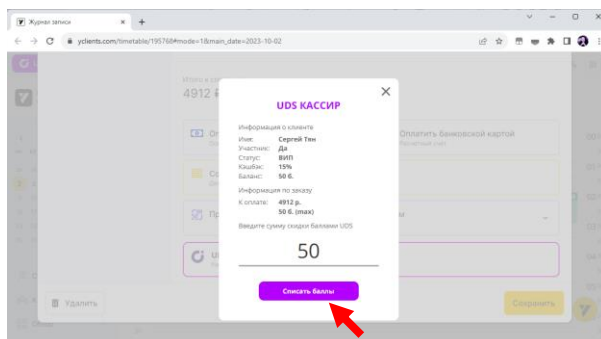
Журнал записи
yclients.com/timetable/195768#mode=1&main_date=2023-10-02

Итого к о
4912 ₽

Оплатить банковской картой

Удалить
Сохранить

UDS КАССИР
Информация о клиенте
Имя: Сергей Тян
Участник: Да
Статус: ВИП
КэшБэк: 15%
Баланс: 50 б.
Информация по заказу
К оплате: 4912 р.
50 б. (max)
Введите сумму скидки баллами UDS
50
Списать баллы